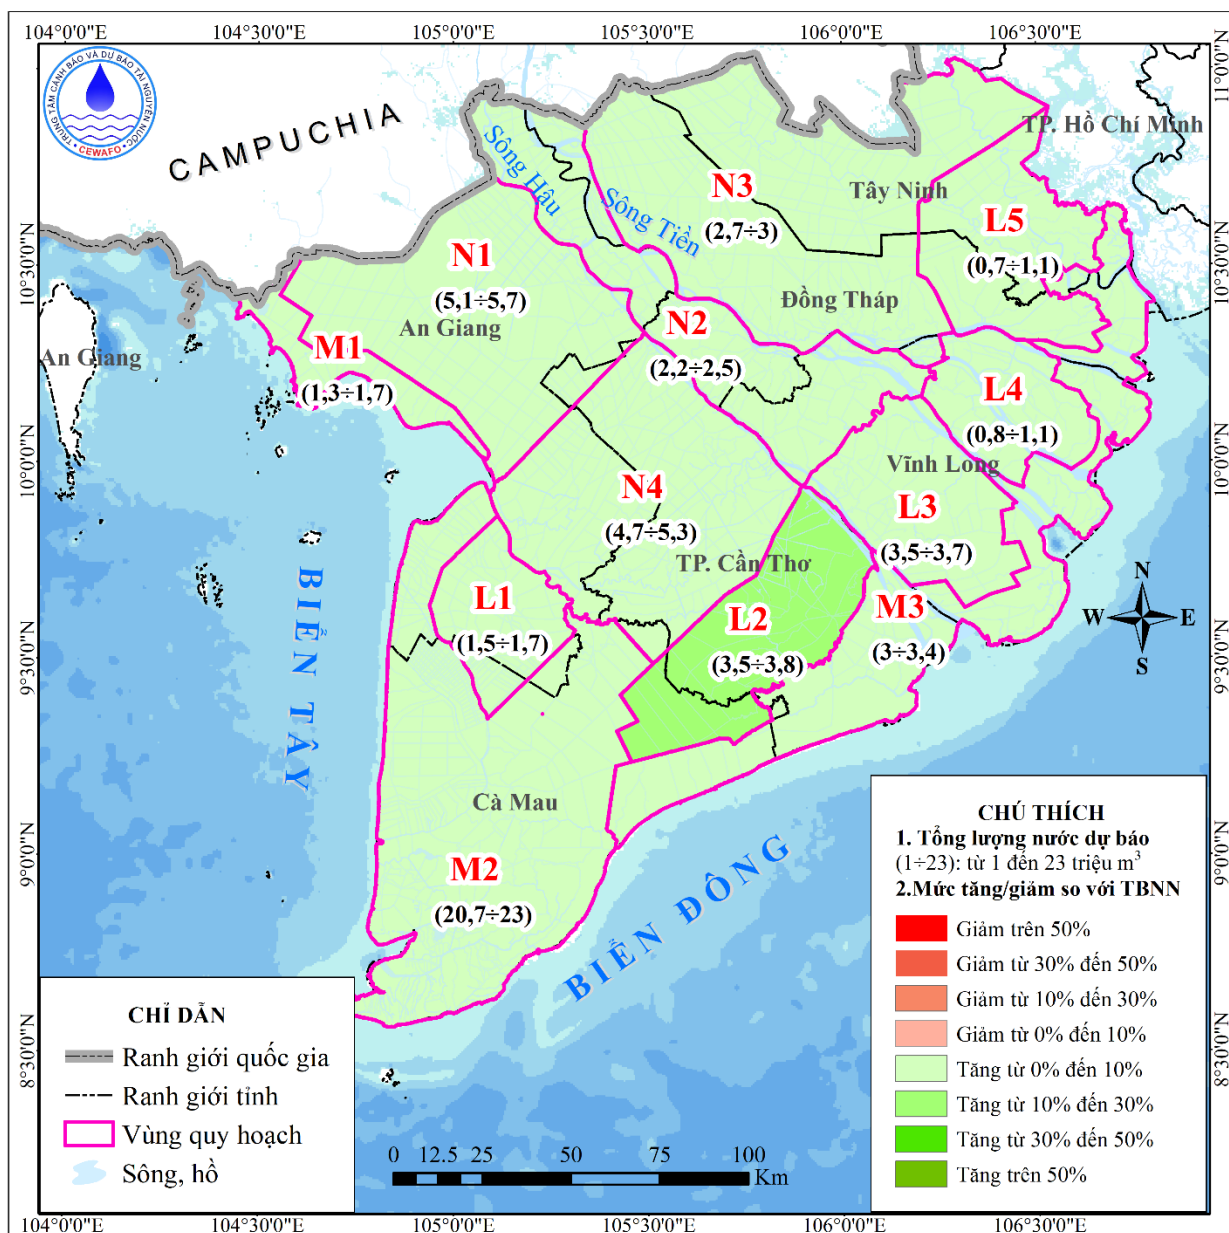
104°0'0"E 104°30'0"E 105°0'0"E 105°30'0"E 106°0'0"E 106°30'0"E

11°0'0"N 10°30'0"N 10°0'0"N 9°30'0"N 9°0'0"N 8°30'0"N

TRUNG TÂM CẢNH BÁO VÀ DỰ BÁO TÀI NGUYÊN NƯỚC
CEWAFO

CAMPUCHIA

Sông Hậu

Sông Tiền

N3
(2,7÷3)

Tây Ninh

TP. Hồ Chí Minh

L5
(0,7÷1,1)

N1
(5,1÷5,7)

An Giang

Đồng Tháp

N2
(2,2÷2,5)

An Giang

M1
(1,3÷1,7)

L4
(0,8÷1,1)

Vĩnh Long

N4
(4,7÷5,3)

L3
(3,5÷3,7)

TP. Cần Thơ

BIỂN TÂY

L1
(1,5÷1,7)

L2
(3,5÷3,8)

M3
(3÷3,4)

N
W E
S

Cà Mau

M2
(20,7÷23)

BIỂN ĐÔNG

CHỈ DẪN
Ranh giới quốc gia
Ranh giới tỉnh
Vùng quy hoạch
Sông, hồ

0 12.5 25 50 75 100
Km

CHÚ THÍCH
1. Tổng lượng nước dự báo
(1÷23): từ 1 đến 23 triệu $m^3$
2.Mức tăng/giảm so với TBNN
Giảm trên 50%
Giảm từ 30% đến 50%
Giảm từ 10% đến 30%
Giảm từ 0% đến 10%
Tăng từ 0% đến 10%
Tăng từ 10% đến 30%
Tăng từ 30% đến 50%
Tăng trên 50%

104°0'0"E 104°30'0"E 105°0'0"E 105°30'0"E 106°0'0"E 106°30'0"E